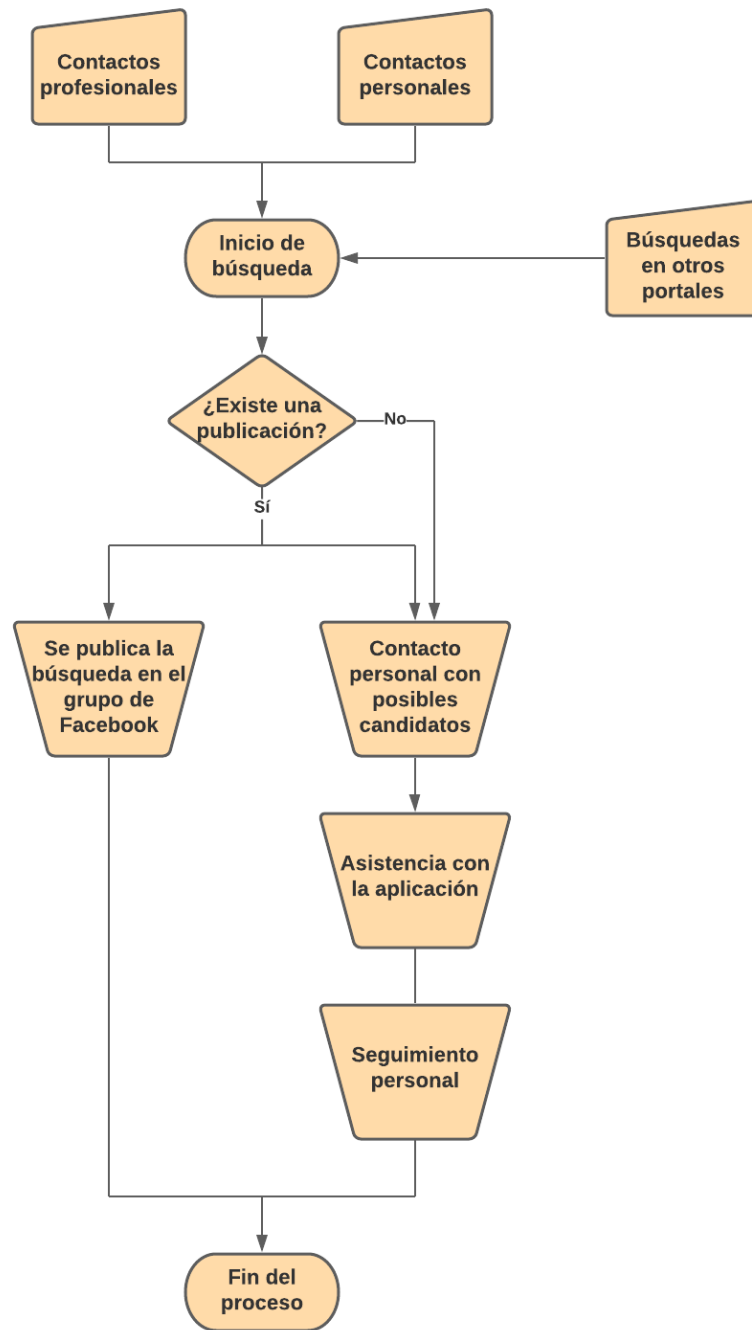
Contactos profesionales

Contactos personales

Inicio de búsqueda

Búsquedas en otros portales

¿Existe una publicación?

No

Sí

Se publica la búsqueda en el grupo de Facebook

Contacto personal con posibles candidatos

Asistencia con la aplicación

Seguimiento personal

Fin del proceso